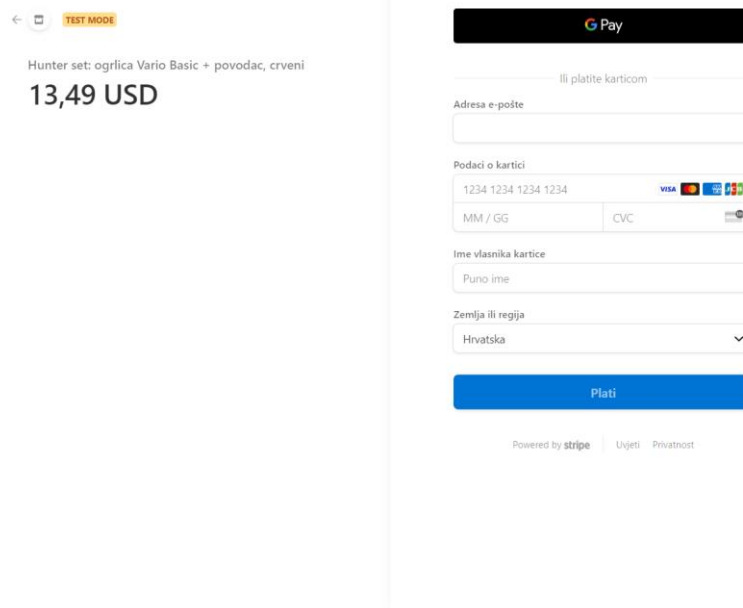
TEST MODE

Hunter set: ogrlica Vario Basic + povodac, crveni

13,49 USD

G Pay

Ili platite karticom

Adresa e-pošte

Podaci o kartici

1234 1234 1234 1234

VISA

MM / GG

CVC

Ime vlasnika kartice

Puno ime

Zemlja ili regija

Hrvatska

Plati

Powered by stripe

Uvjeti

Privatnost